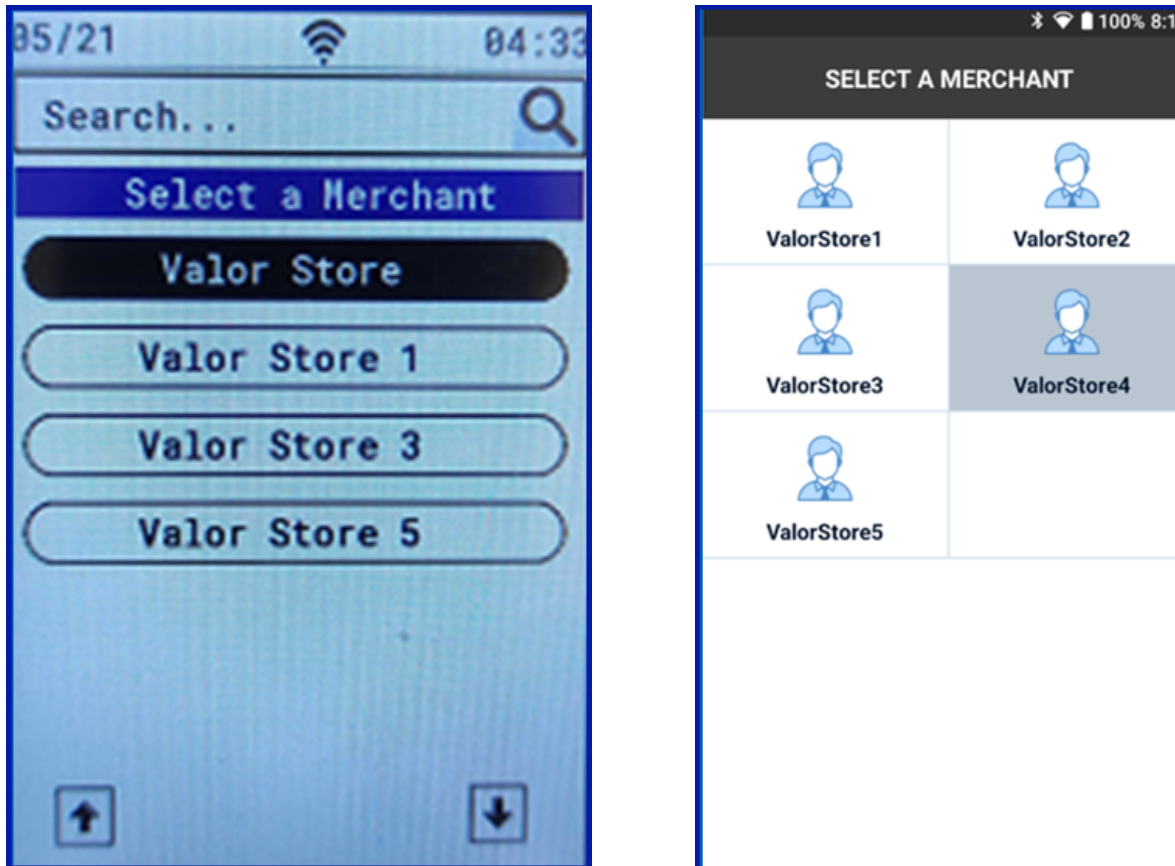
05/21 04:33

Search...

Select a Merchant

Valor Store

Valor Store 1

Valor Store 3

Valor Store 5

100% 8:1

SELECT A MERCHANT

| ValorStore1 | ValorStore2 |
|---|---|
| ValorStore3 | ValorStore4 |
| ValorStore5 | |